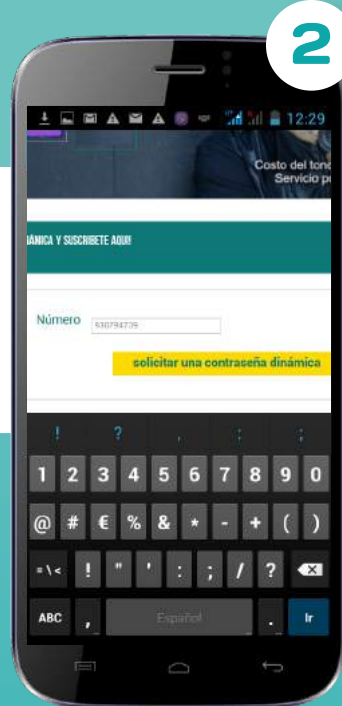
2

12:29

Costo del tono
Servicio p

ÁMICA Y SUSCRIBETE AQUI!

Número 930794739

solicitar una contraseña dinámica

! ? , ; :

1 2 3 4 5 6 7 8 9 0

@ # € % & * - + ( )

=\< ! " ' : ; / ?

ABC , Español . Ir